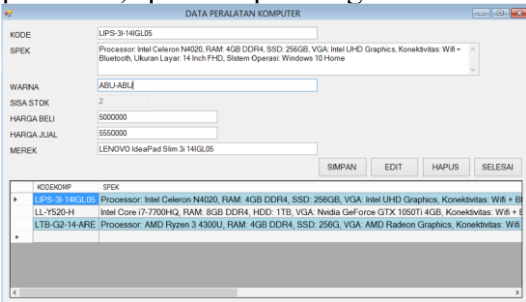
DATA PERALATAN KOMPUTER

KODE LIPS-3I-14IGL05

SPEK Processor: Intel Celeron N4020, RAM: 4GB DDR4, SSD: 256GB, VGA: Intel UHD Graphics, Konektivitas: Wifi + Bluetooth, Ukuran Layar: 14 Inch FHD, Sistem Operasi: Windows 10 Home

WARNA ABU-ABU

SISA STOK 2

HARGA BELI 5000000

HARGA JUAL 5550000

MEREK LENOVO IdeaPad Slim 3i 14IGL05

SIMPAN EDIT HAPUS SELESAI

| | KODEKOMP | SPEK |
|---|---|---|
| ▸ | LIPS-3I-14IGL05 | Processor: Intel Celeron N4020, RAM: 4GB DDR4, SSD: 256GB, VGA: Intel UHD Graphics, Konektivitas: Wifi + B |
| | LL-Y520-H | Intel Core i7-7700HQ, RAM: 8GB DDR4, HDD: 1TB, VGA: Nvidia GeForce GTX 1050Ti 4GB, Konektivitas: Wifi + B |
| | LTB-G2-14-ARE | Processor: AMD Ryzen 3 4300U, RAM: 4GB DDR4, SSD: 256G, VGA: AMD Radeon Graphics, Konektivitas: Wifi + |
| * | | |